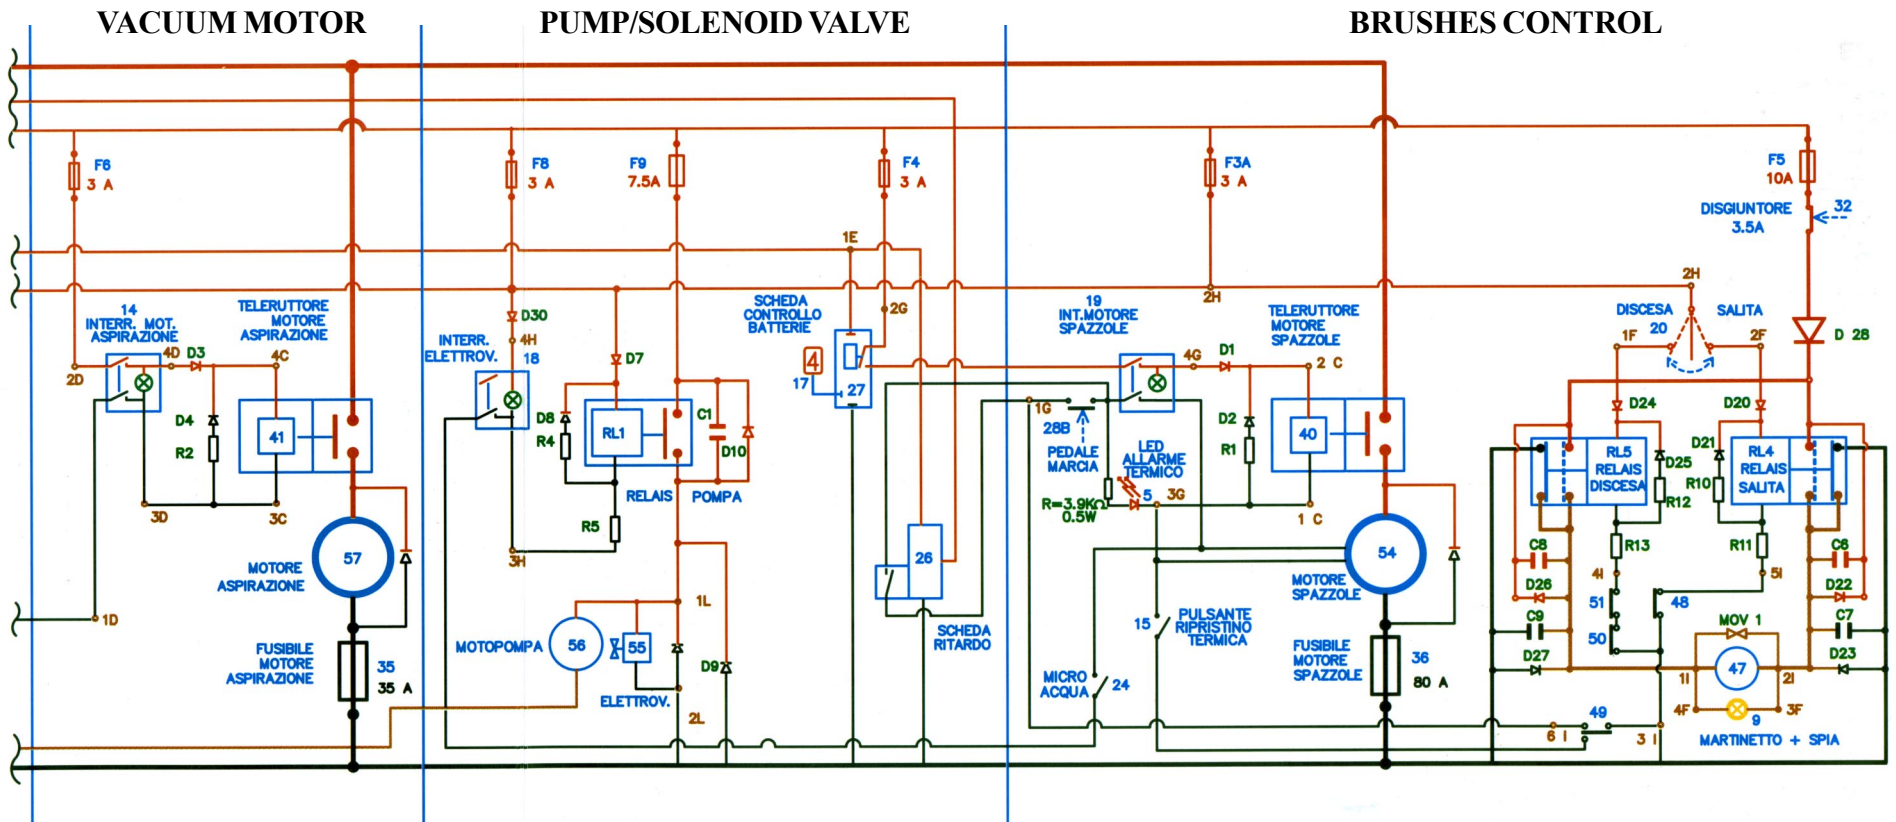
VACUUM MOTOR

PUMP/SOLENOID VALVE

BRUSHES CONTROL

F6
3 A

14
INTERR. MOT.
ASPIRAZIONE

4D D3

2D

TELERUTTORE
MOTORE
ASPIRAZIONE

4C

41

D4

R2

3D

3C

57

MOTORE
ASPIRAZIONE

1D

FUSIBILE
MOTORE
ASPIRAZIONE

35
35 A

F8
3 A

F9
7.5A

D30

4H

INTERR.
ELETTROV.

18

D7

D8

R4

RL1

C1

D10

RELAIS POMPA

R5

3H

1L

MOTOPOMPA

56

55

ELETTROV.

D9

2L

F4
3 A

1E

2G

SCHEDA
CONTROLLO
BATTERIE

4

17

27

26

SCHEDA
RITARDO

19
INT.MOTORE
SPAZZOLE

4G D1

1G

28B

PEDALE
MARCIA

LED
ALLARME
TERMICO

R=3.9KΩ
0.5W

5 3G

F3A
3 A

2H

TELERUTTORE
MOTORE
SPAZZOLE

2 C

D2

R1

40

1 C

54

MOTORE
SPAZZOLE

15

PULSANTE
RIPRISTINO
TERMICA

MICRO
ACQUA

24

FUSIBILE
MOTORE
SPAZZOLE

36
80 A

F5
10A

DISGIUNTORE
3.5A

32

2H

DISCESA

SALITA

1F 20 2F

D 28

D24

D20

RL5
RELAIS
DISCESA

D25

R12

D21

R10

RL4
RELAIS
SALITA

C8

R13

R11

C6

D26

4I

5I

D22

C9

51

48

C7

MOV 1

50

D27

47

D23

1I

2I

4F

9

3F

49

6 I

3 I

MARTINETTO + SPIA